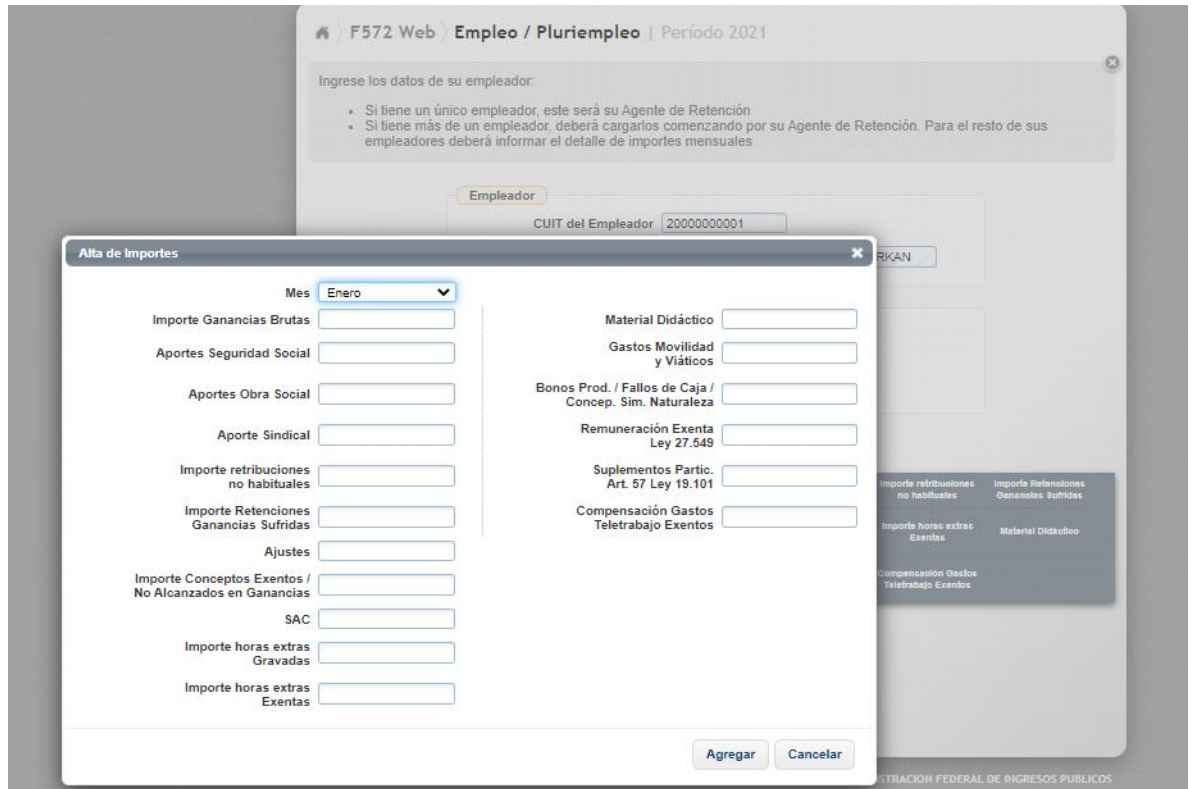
F572 Web Empleo / Pluriempleo | Período 2021

Ingrese los datos de su empleador:

- Si tiene un único empleador, este será su Agente de Retención
- Si tiene más de un empleador, deberá cargarlos comenzando por su Agente de Retención. Para el resto de sus empleadores deberá informar el detalle de importes mensuales

Empleador

CUIT del Empleador 20000000001

RKAN

Alta de Importes

Mes Enero

Importe Ganancias Brutas

Aportes Seguridad Social

Aportes Obra Social

Aporte Sindical

Importe retribuciones no habituales

Importe Retenciones Ganancias Sufridas

Ajustes

Importe Conceptos Exentos / No Alcanzados en Ganancias

SAC

Importe horas extras Gravadas

Importe horas extras Exentas

Material Didáctico

Gastos Movilidad y Viáticos

Bonos Prod. / Fallos de Caja / Concep. Sim. Naturaleza

Remuneración Exenta Ley 27.549

Suplementos Partic. Art. 57 Ley 19.101

Compensación Gastos Teletrabajo Exentos

Importe retribuciones no habituales

Importe Retenciones Ganancias Sufridas

Importe horas extras Exentas

Material Didáctico

Compensación Gastos Teletrabajo Exentos

Agregar Cancelar

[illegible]TRACION FEDERAL DE INGRESOS PUBLICOS